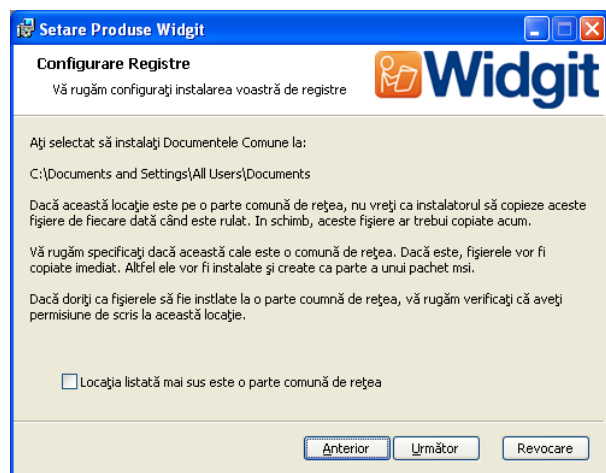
Setare Produse Widgit

Configurare Registre

Vă rugăm configuraţi instalarea voastră de registre

Widgit

Aţi selectat să instalaţi Documentele Comune la:

C:\Documents and Settings\All Users\Documents

Dacă această locaţie este pe o parte comună de reţea, nu vreţi ca instalatorul să copieze aceste fişiere de fiecare dată când este rulat. In schimb, aceste fişiere ar trebui copiate acum.

Vă rugăm specificaţi dacă această cale este o comună de reţea. Dacă este, fişierele vor fi copiate imediat. Altfel ele vor fi instalate şi create ca parte a unui pachet msi.

Dacă doriţi ca fişierele să fie instlate la o parte coumnă de reţea, vă rugăm verificaţi că aveţi permisiune de scris la această locaţie.

Locaţia listată mai sus este o parte comună de reţea

Anterior Următor Revocare